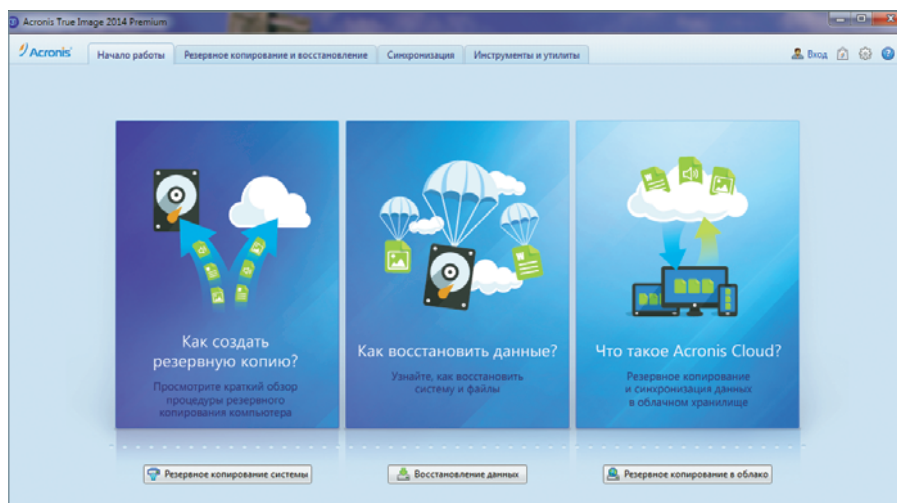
Acronis True Image 2014 Premium

Acronis

Начало работы | Резервное копирование и восстановление | Синхронизация | Инструменты и утилиты

Вход

Как создать резервную копию?

Просмотрите краткий обзор процедуры резервного копирования компьютера

Как восстановить данные?

Узнайте, как восстановить систему и файлы

Что такое Acronis Cloud?

Резервное копирование и синхронизация данных в облачном хранилище

Резервное копирование системы

Восстановление данных

Резервное копирование в облако